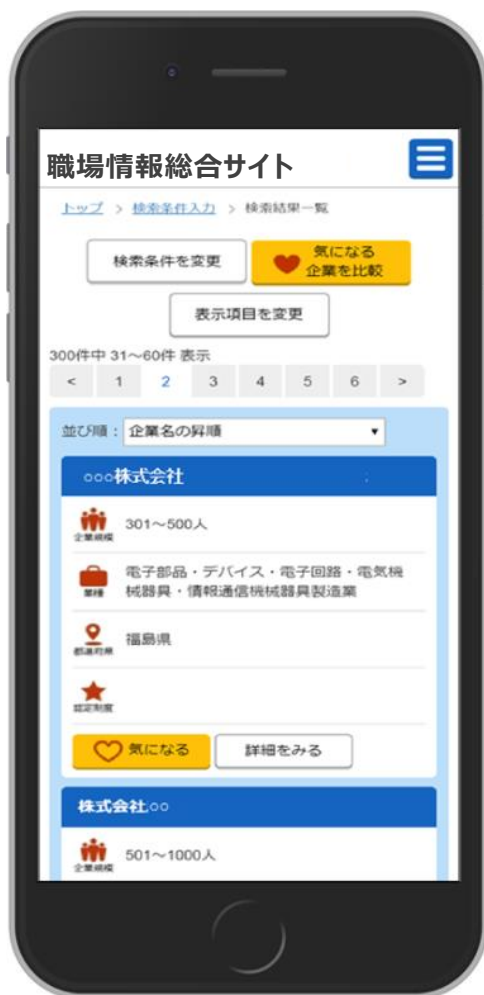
職場情報総合サイト

トップ > 検索条件入力 > 検索結果一覧

検索条件を変更

気になる企業を比較

表示項目を変更

300件中 31～60件 表示

< 1 2 3 4 5 6 >

並び順： 企業名の昇順

○○○株式会社

企業規模 301～500人

業種 電子部品・デバイス・電子回路・電気機械器具・情報通信機械器具製造業

都道府県 福島県

認定制度

気になる

詳細をみる

株式会社○○

企業規模 501～1000人